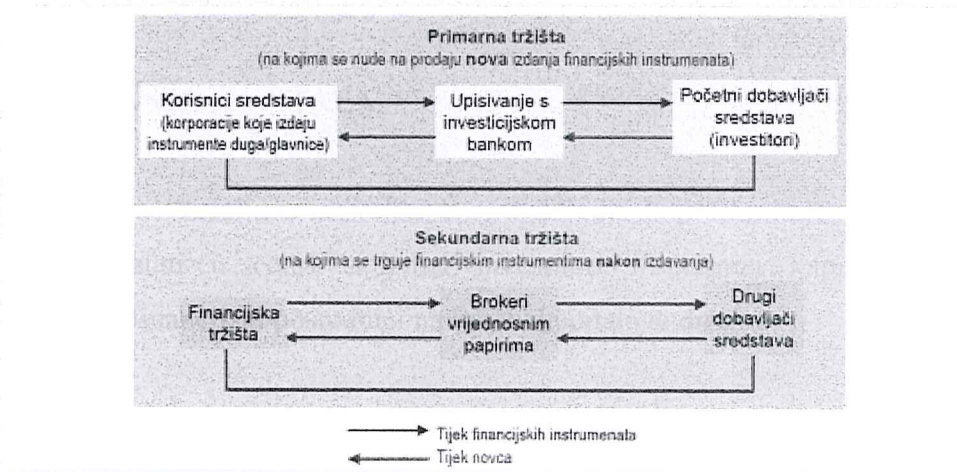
Primarna tržišta
(na kojima se nude na prodaju nova izdanja financijskih instrumenata)

Korisnici sredstava
(korporacije koje izdaju instrumente duga/glavnice)

Upisivanje s investicijskom bankom

Početni dobavljači sredstava
(investitori)

Sekundarna tržišta
(na kojima se trguje financijskim instrumentima nakon izdavanja)

Financijska tržišta

Brokeri vrijednosnim papirima

Drugi dobavljači sredstava

Tijek financijskih instrumenata
Tijek novca